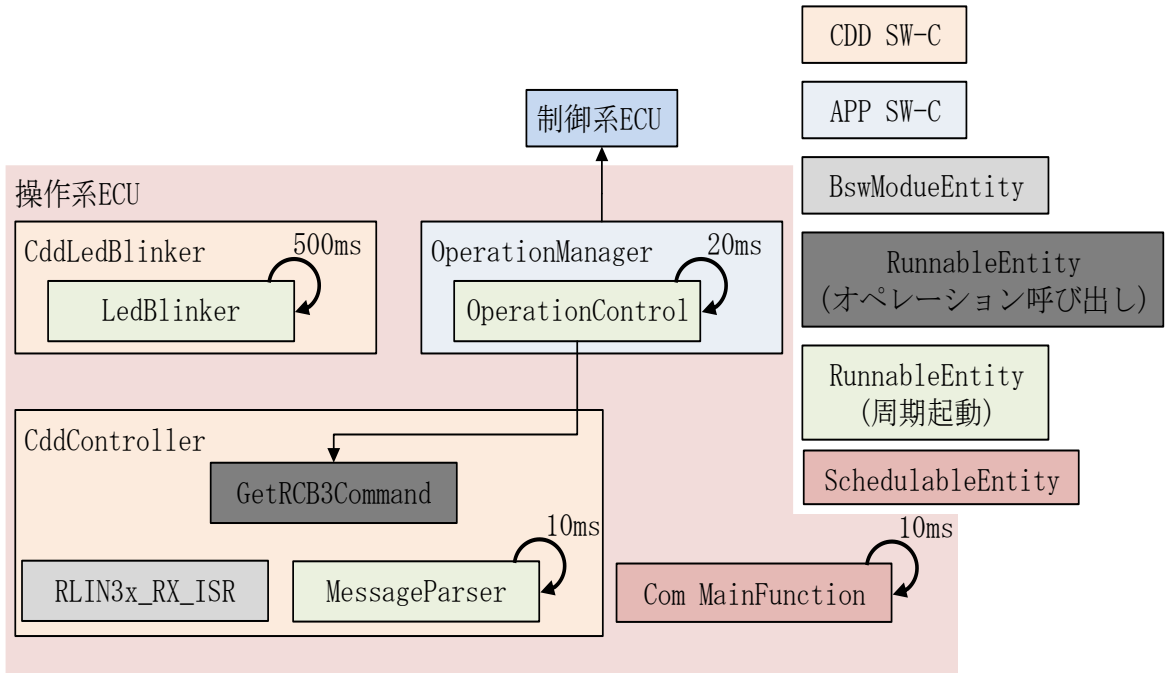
制御系ECU

操作系ECU

CddLedBlinker
500ms
LedBlinker

OperationManager
20ms
OperationControl

CddController
GetRCB3Command
10ms
RLIN3x_RX_ISR
MessageParser

10ms
Com MainFunction

CDD SW-C

APP SW-C

BswModueEntity

RunnableEntity
(オペレーション呼び出し)

RunnableEntity
(周期起動)

SchedulableEntity